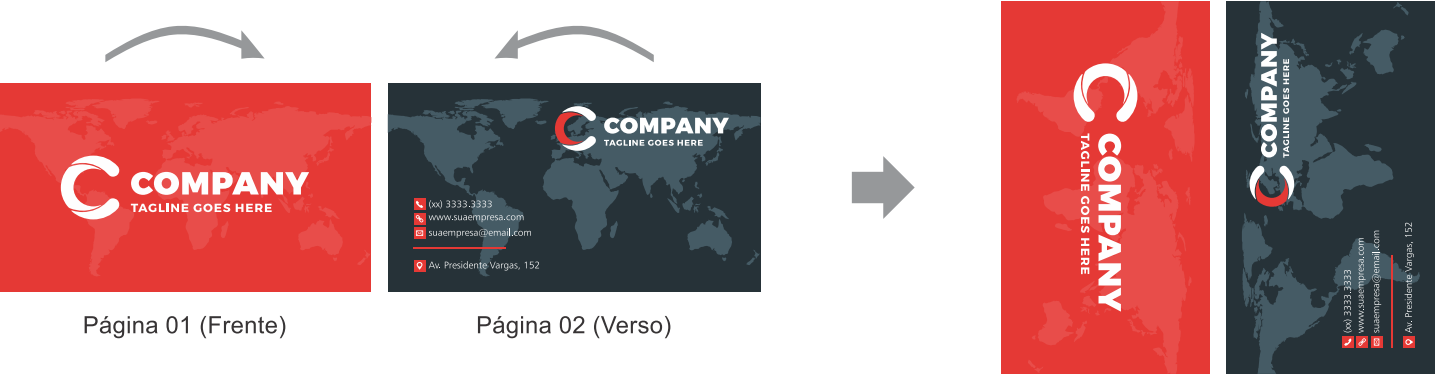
COMPANY
TAGLINE GOES HERE

COMPANY
TAGLINE GOES HERE

(xx) 3333.3333
www.suaempresa.com
suaempresa@email.com

Av. Presidente Vargas, 152

Página 01 (Frente)

Página 02 (Verso)

COMPANY
TAGLINE GOES HERE

COMPANY
TAGLINE GOES HERE

(xx) 3333.3333
www.suaempresa.com
suaempresa@email.com

Av. Presidente Vargas, 152